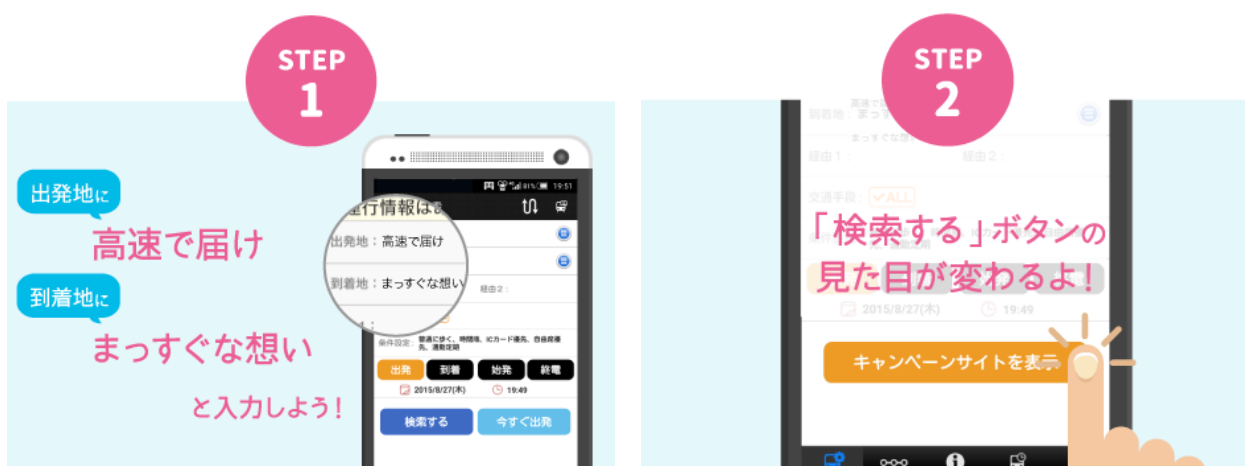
STEP
1

出発地に
高速で届け
到着地に
まっすぐな想い
と入力しよう!

19:51
運行情報は
出発地:高速で届け
到着地:まっすぐな想い
経由2:
条件設定: 普通に歩く、時間順、ICカード優先、自由席優先、通勤定期
出発
到着
始発
終電
2015/8/27(木)
19:49
検索する
今すぐ出発

STEP
2

到着地: まっすぐな想い
経由1:
経由2:
交通手段: ALL
「検索する」ボタンの
見た目が変わるよ!
2015/8/27(木)
19:49
キャンペーンサイトを表示